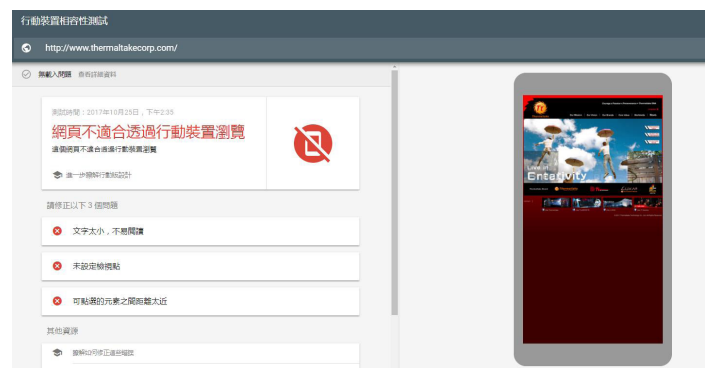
行動裝置相容性測試

http://www.thermaltakecorp.com/

無載入問題 查看詳細資料

測試時間：2017年10月25日，下午2:35

網頁不適合透過行動裝置瀏覽

這個網頁不適合透過行動裝置瀏覽

進一步瞭解行動版設計

請修正以下 3 個問題

文字太小，不易閱讀

未設定檢視點

可點選的元素之間距離太近

其他資源

瞭解如何修正這些問題

Entropy